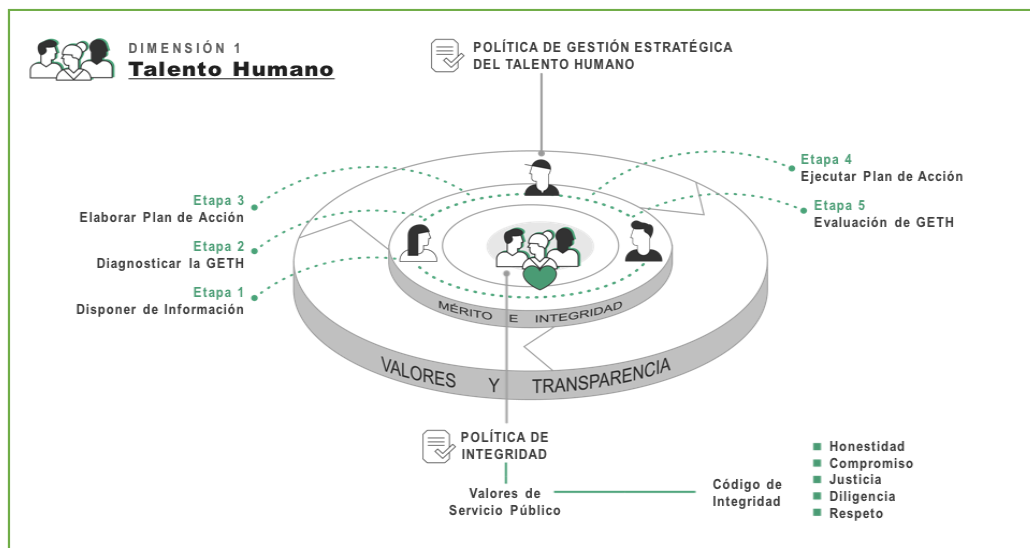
DIMENSIÓN 1
Talento Humano

POLÍTICA DE GESTIÓN ESTRATÉGICA DEL TALENTO HUMANO

Etapa 3
Elaborar Plan de Acción

Etapa 2
Diagnosticar la GETH

Etapa 1
Disponer de Información

Etapa 4
Ejecutar Plan de Acción

Etapa 5
Evaluación de GETH

MÉRITO E INTEGRIDAD

VALORES Y TRANSPARENCIA

POLÍTICA DE INTEGRIDAD

Valores de Servicio Público

Código de Integridad

Honestidad
Compromiso
Justicia
Diligencia
Respeto